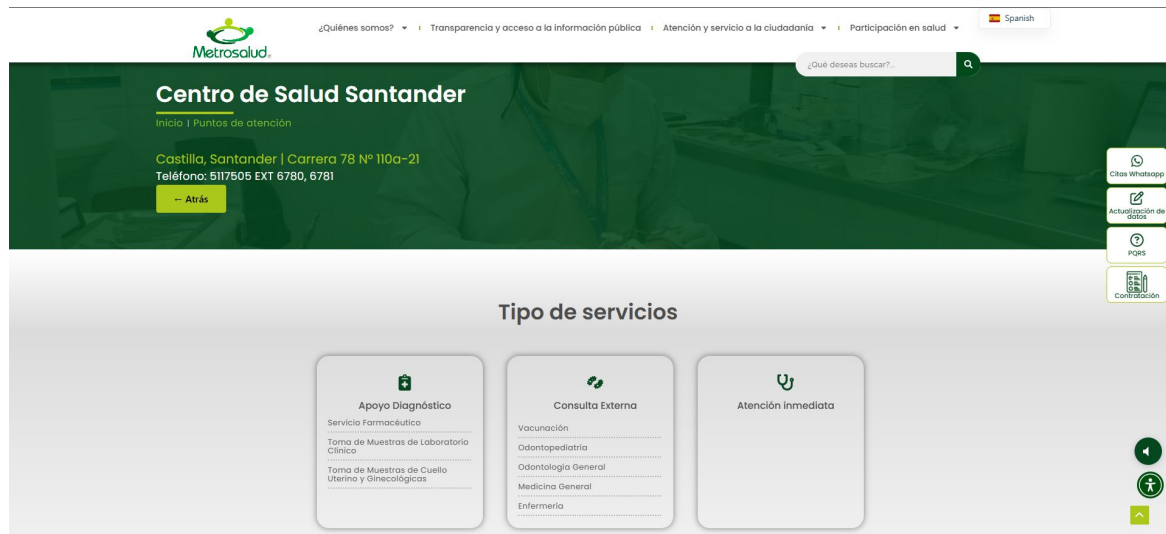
Metrosalud.

¿Quiénes somos? | Transparencia y acceso a la información pública | Atención y servicio a la ciudadanía | Participación en salud

Spanish

¿Qué deseas buscar?...

Centro de Salud Santander

Inicio | Puntos de atención

Castilla, Santander | Carrera 78 Nº 110a-21
Teléfono: 5117505 EXT 6780, 6781

← Atrás

Citas Whatsapp

Actualización de datos

PQRS

Contratación

Tipo de servicios

Apoyo Diagnóstico

Servicio Farmacéutico

Toma de Muestras de Laboratorio Clínico

Toma de Muestras de Cuello Uterino y Ginecológicas

Consulta Externa

Vacunación

Odontopediatría

Odontología General

Medicina General

Enfermería

Atención inmediata